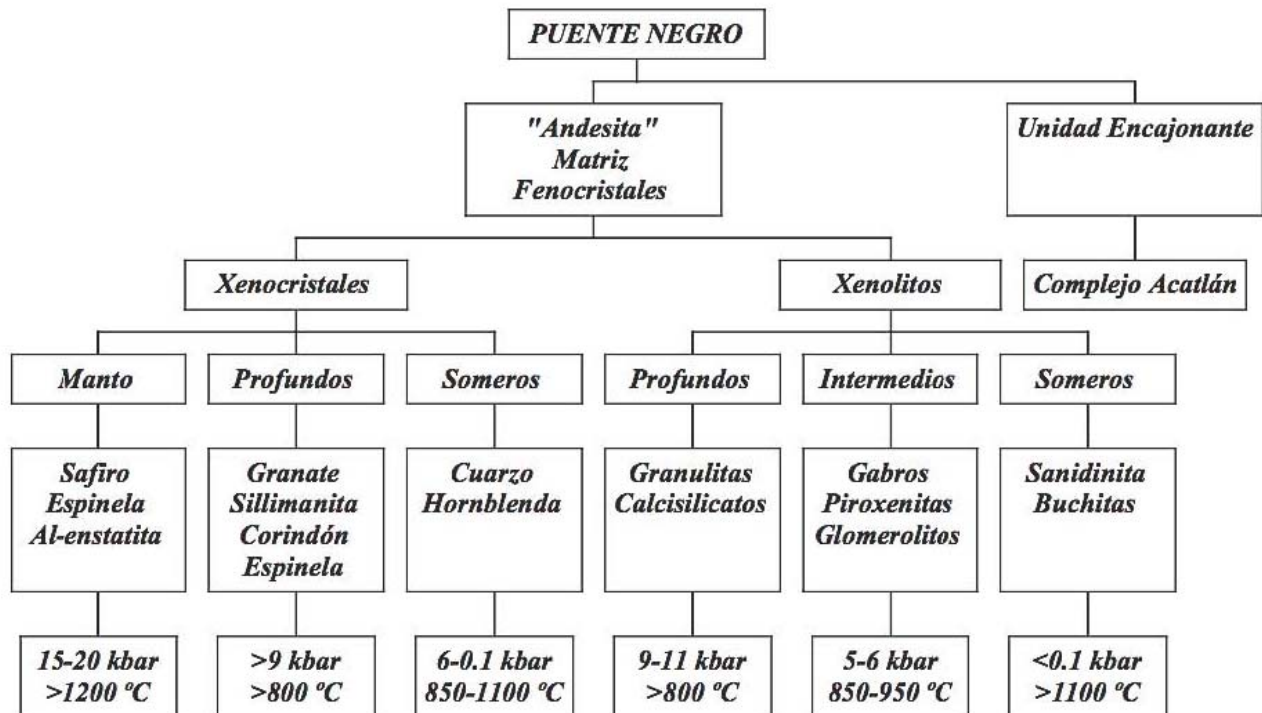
PUENTE NEGRO

"Andesita"
Matriz
Fenocristales

Unidad Encajonante

Xenocristales

Xenolitos

Complejo Acatlán

Manto

Profundos

Someros

Profundos

Intermedios

Someros

Safiro
Espinela
Al-enstatita

Granate
Sillimanita
Corindón
Espinela

Cuarzo
Hornblenda

Granulitas
Calcisilicatos

Gabros
Piroxenitas
Glomerolitos

Sanidinita
Buchitas

15-20 kbar
>1200 ºC

>9 kbar
>800 ºC

6-0.1 kbar
850-1100 ºC

9-11 kbar
>800 ºC

5-6 kbar
850-950 ºC

<0.1 kbar
>1100 ºC